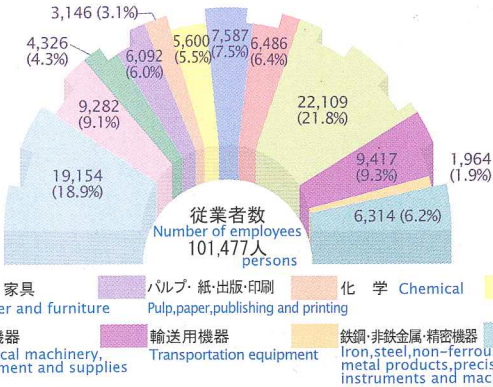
3,146 (3.1%)
4,326 (4.3%)
6,092 (6.0%)
5,600 (5.5%)
7,587 (7.5%)
6,486 (6.4%)
9,282 (9.1%)
22,109 (21.8%)
19,154 (18.9%)
9,417 (9.3%)
1,964 (1.9%)
6,314 (6.2%)

従業者数
Number of employees
101,477人
persons

家具
er and furniture
パルプ・紙・出版・印刷
Pulp,paper,publishing and printing
化　学　Chemical
機器
cal machinery,
ment and supplies
輸送用機器
Transportation equipment
鉄鋼・非鉄金属・精密機器
Iron,steel,non-ferrou
metal products,precis
instruments and mac